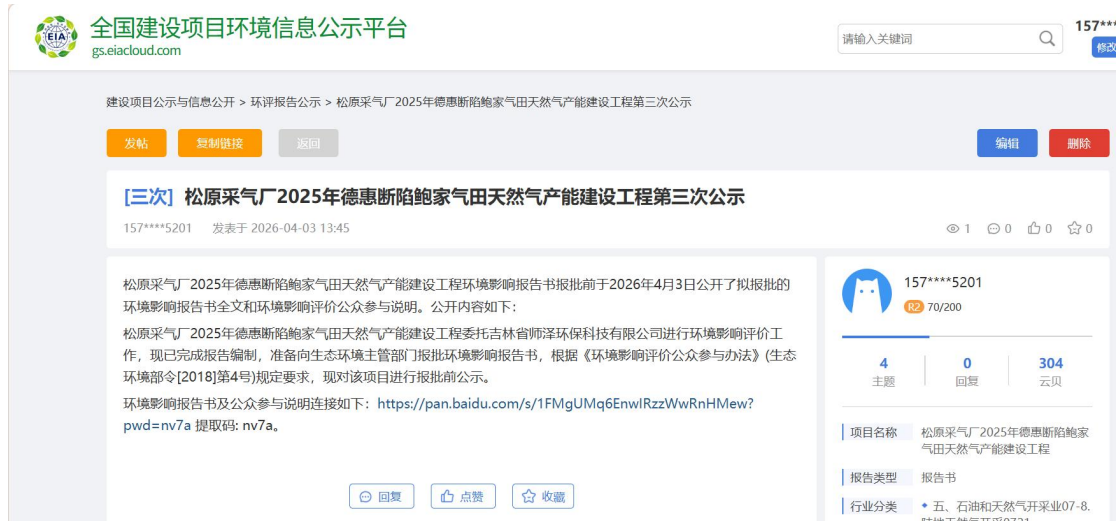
EIA 全国建设项目环境信息公示平台
gs.eiacloud.com

请输入关键词

157**
修改

建设项目公示与信息公开 > 环评报告公示 > 松原采气厂2025年德惠断陷鲍家气田天然气产能建设工程第三次公示

发帖 复制链接 返回 编辑 删除

[三次] 松原采气厂2025年德惠断陷鲍家气田天然气产能建设工程第三次公示

157****5201 发表于 2026-04-03 13:45

1 0 0 0

松原采气厂2025年德惠断陷鲍家气田天然气产能建设工程环境影响报告书报批前于2026年4月3日公开了拟报批的环境影响报告书全文和环境影响评价公众参与说明。公开内容如下:

松原采气厂2025年德惠断陷鲍家气田天然气产能建设工程委托吉林省师泽环保科技有限公司进行环境影响评价工作，现已完成报告编制，准备向生态环境主管部门报批环境影响报告书，根据《环境影响评价公众参与办法》(生态环境部令[2018]第4号)规定要求，现对该项目进行报批前公示。

环境影响报告书及公众参与说明连接如下：https://pan.baidu.com/s/1FMgUMq6EnwIRzzWwRnHMew?pwd=nv7a 提取码: nv7a。

回复 点赞 收藏

157****5201
R2 70/200

4 主题
0 回复
304 云贝

项目名称 松原采气厂2025年德惠断陷鲍家气田天然气产能建设工程

报告类型 报告书

行业分类 五、石油和天然气开采业07-8.
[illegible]